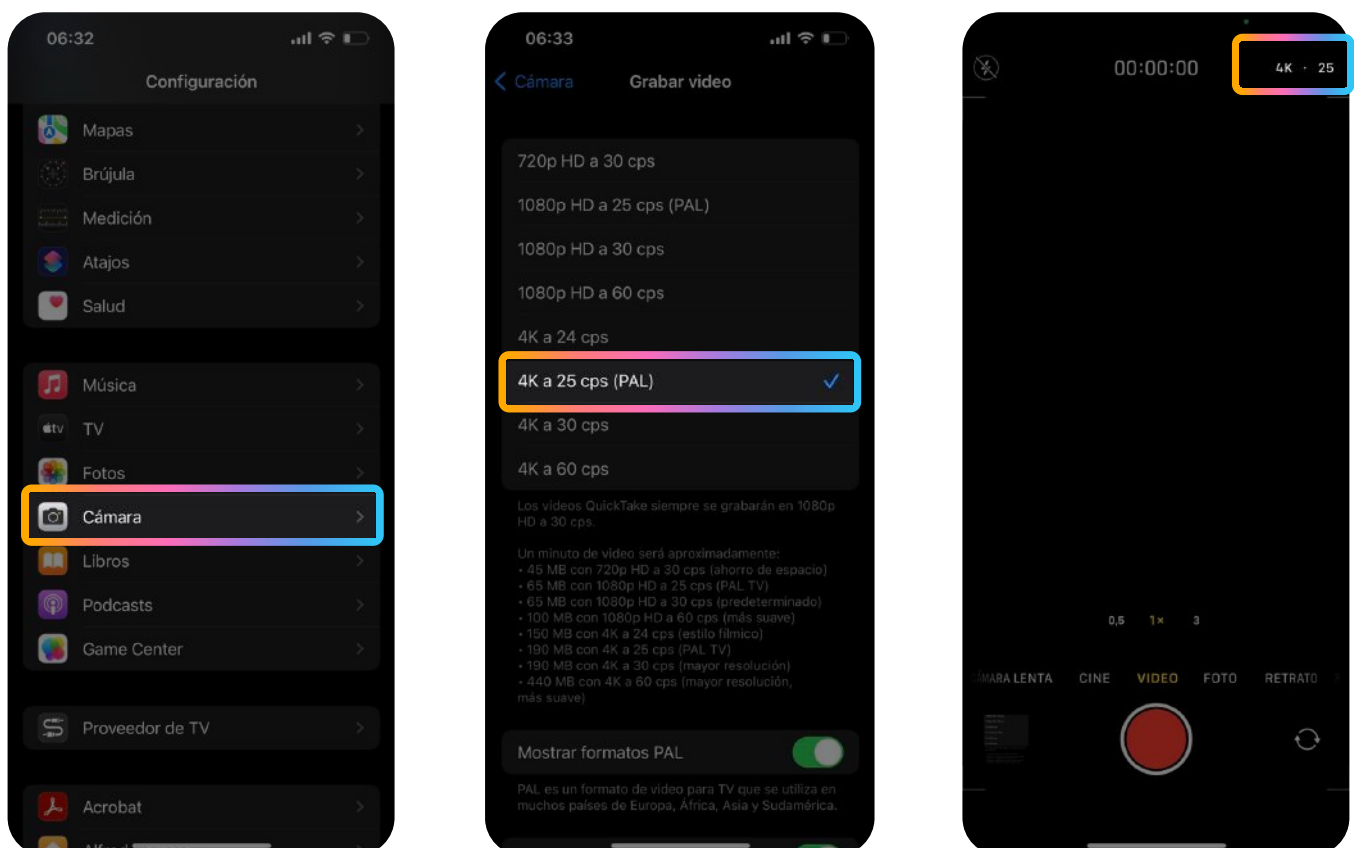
06:32

Configuración

Mapas
Brújula
Medición
Atajos
Salud

Música
TV
Fotos
Cámara
Libros
Podcasts
Game Center

Proveedor de TV

Acrobat
Alfred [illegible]

06:33

Cámara Grabar video

720p HD a 30 cps
1080p HD a 25 cps (PAL)
1080p HD a 30 cps
1080p HD a 60 cps
4K a 24 cps
4K a 25 cps (PAL)
4K a 30 cps
4K a 60 cps

Los videos QuickTake siempre se grabarán en 1080p HD a 30 cps.

Un minuto de video será aproximadamente:
• 45 MB con 720p HD a 30 cps (ahorro de espacio)
• 65 MB con 1080p HD a 25 cps (PAL TV)
• 65 MB con 1080p HD a 30 cps (predeterminado)
• 100 MB con 1080p HD a 60 cps (más suave)
• 150 MB con 4K a 24 cps (estilo fílmico)
• 190 MB con 4K a 25 cps (PAL TV)
• 190 MB con 4K a 30 cps (mayor resolución)
• 440 MB con 4K a 60 cps (mayor resolución, más suave)

Mostrar formatos PAL

PAL es un formato de video para TV que se utiliza en muchos países de Europa, África, Asia y Sudamérica.

00:00:00
4K · 25

0,5 1× 3

CÁMARA LENTA CINE VIDEO FOTO RETRATO